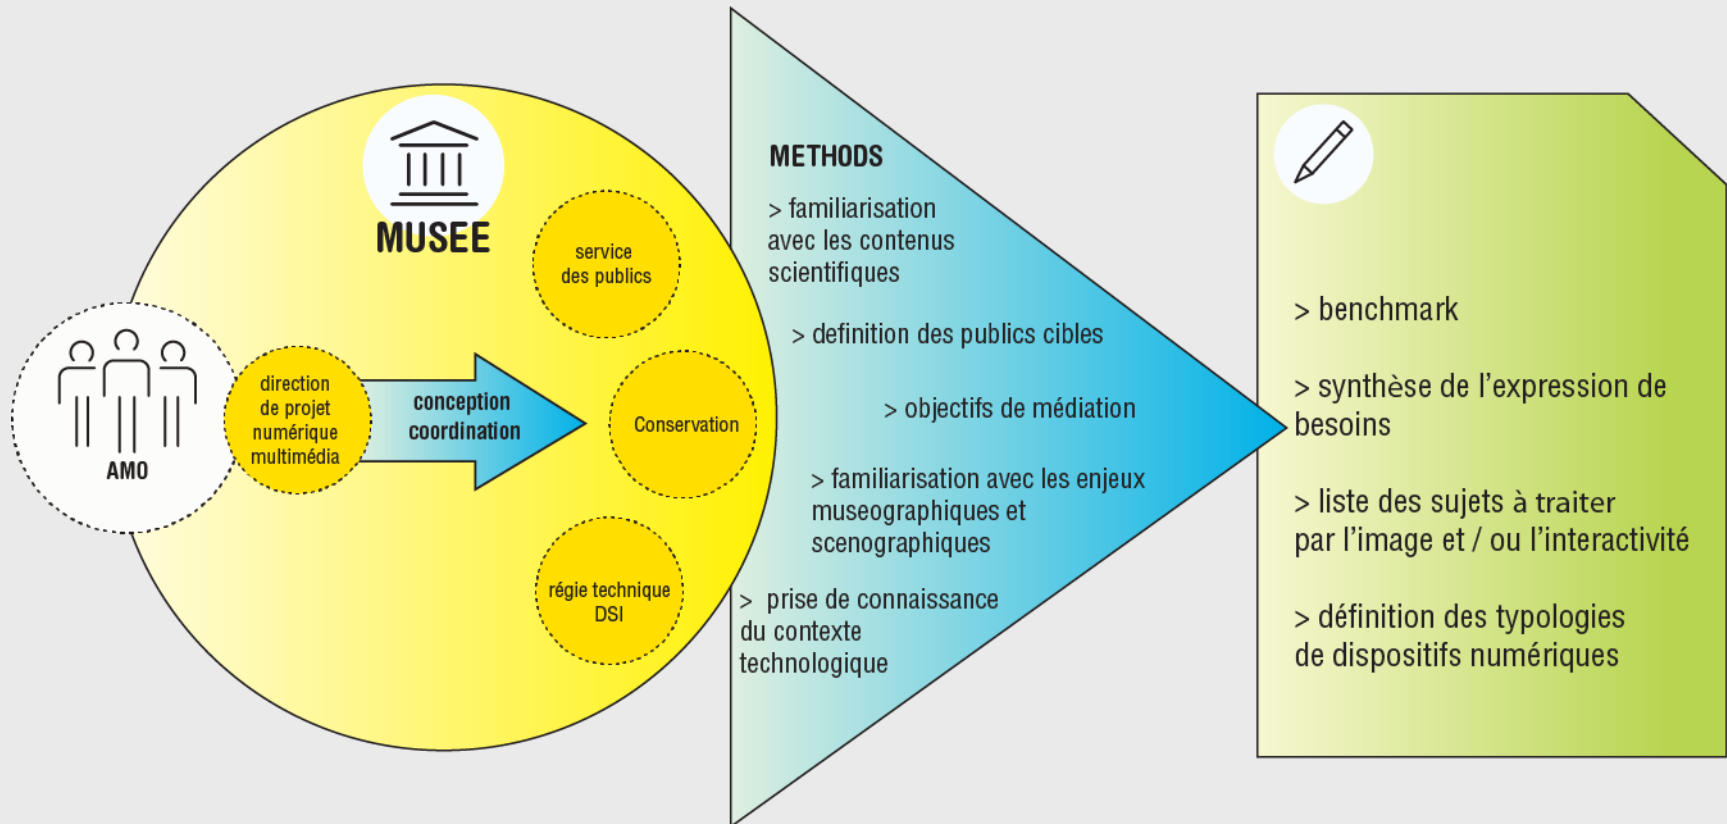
MUSEE

AMO

direction de projet numérique multimédia

conception coordination

service des publics

Conservation

régie technique DSI

METHODS

> familiarisation avec les contenus scientifiques

> definition des publics cibles

> objectifs de médiation

> familiarisation avec les enjeux museographiques et scenographiques

> prise de connaissance du contexte technologique

> benchmark

> synthèse de l'expression de besoins

> liste des sujets à traiter par l'image et / ou l'interactivité

> définition des typologies de dispositifs numériques